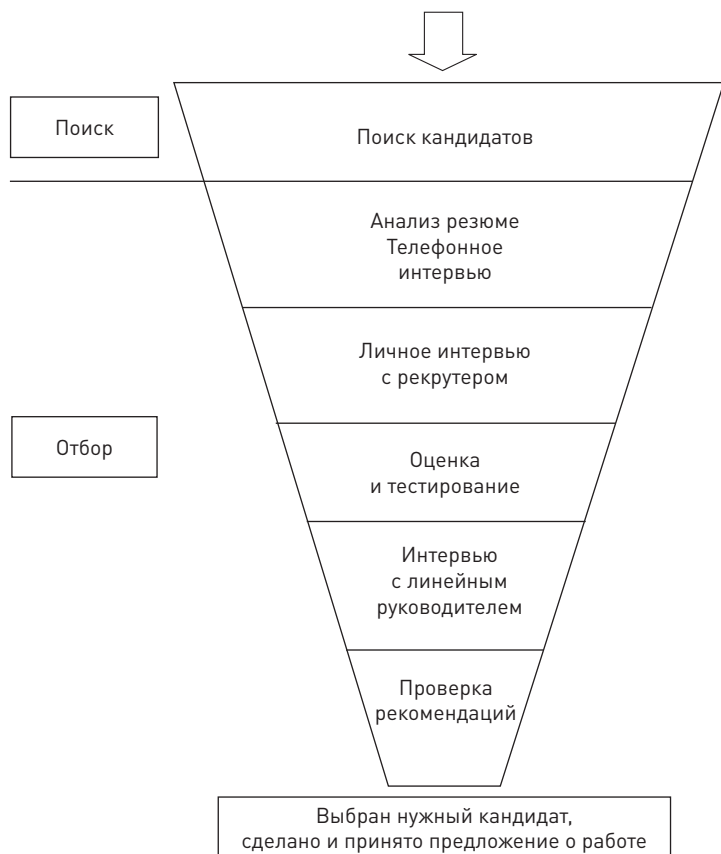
Поиск

Поиск кандидатов

Анализ резюме
Телефонное интервью

Личное интервью с рекрутером

Отбор

Оценка и тестирование

Интервью с линейным руководителем

Проверка рекомендаций

Выбран нужный кандидат, сделано и принято предложение о работе